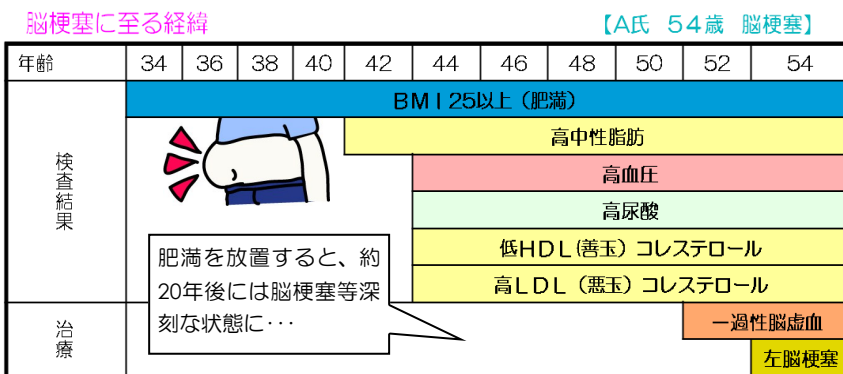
脳梗塞に至る経緯

【A氏　54歳　脳梗塞】

| 年齢 | 34 | 36 | 38 | 40 | 42 | 44 | 46 | 48 | 50 | 52 | 54 |
|---|---|---|---|---|---|---|---|---|---|---|---|

検査結果

BMI25以上（肥満）

高中性脂肪

高血圧

高尿酸

低HDL（善玉）コレステロール

高LDL（悪玉）コレステロール

治療

一過性脳虚血

左脳梗塞

肥満を放置すると、約20年後には脳梗塞等深刻な状態に･･･